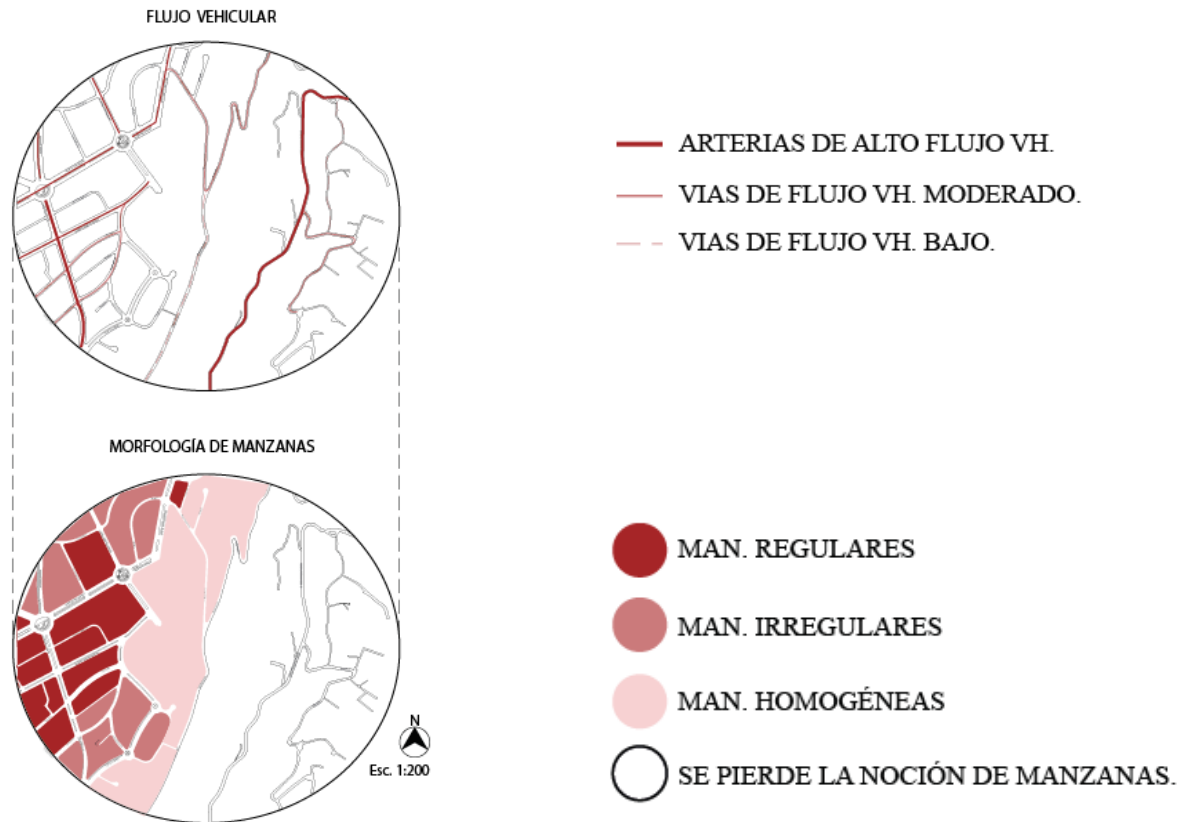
FLUJO VEHICULAR

ARTERIAS DE ALTO FLUJO VH.

VIAS DE FLUJO VH. MODERADO.

VIAS DE FLUJO VH. BAJO.

MORFOLOGÍA DE MANZANAS

MAN. REGULARES

MAN. IRREGULARES

MAN. HOMOGÉNEAS

SE PIERDE LA NOCIÓN DE MANZANAS.

N

Esc. 1:200